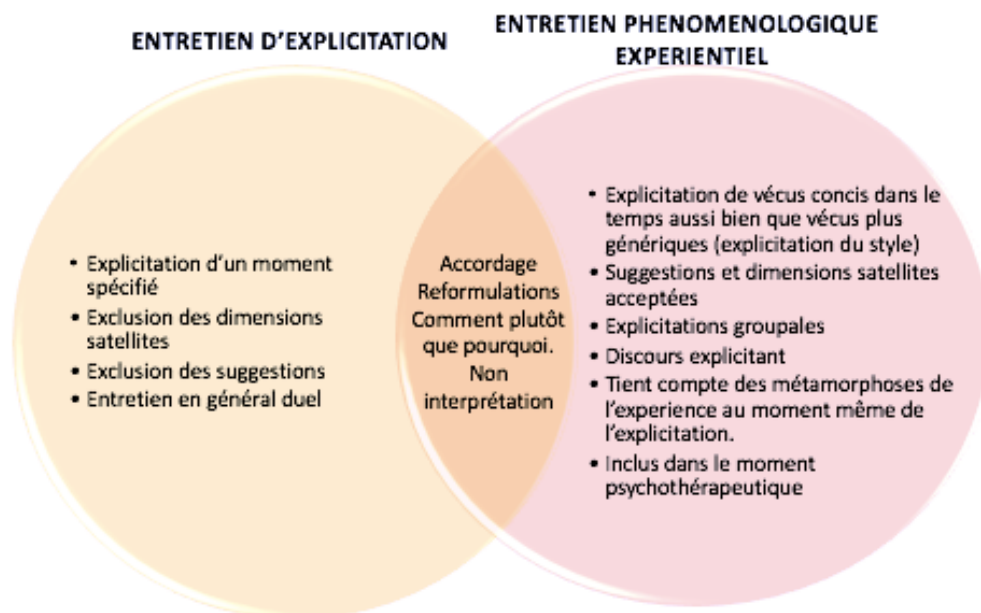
ENTRETIEN D'EXPLICITATION

ENTRETIEN PHENOMENOLOGIQUE EXPERIENTIEL

• Explicitation d'un moment spécifié
• Exclusion des dimensions satellites
• Exclusion des suggestions
• Entretien en général duel

Accordage
Reformulations
Comment plutôt que pourquoi.
Non interprétation

• Explicitation de vécus concis dans le temps aussi bien que vécus plus génériques (explicitation du style)
• Suggestions et dimensions satellites acceptées
• Explicitations groupales
• Discours explicitant
• Tient compte des métamorphoses de l'experience au moment même de l'explicitation.
• Inclus dans le moment psychothérapeutique